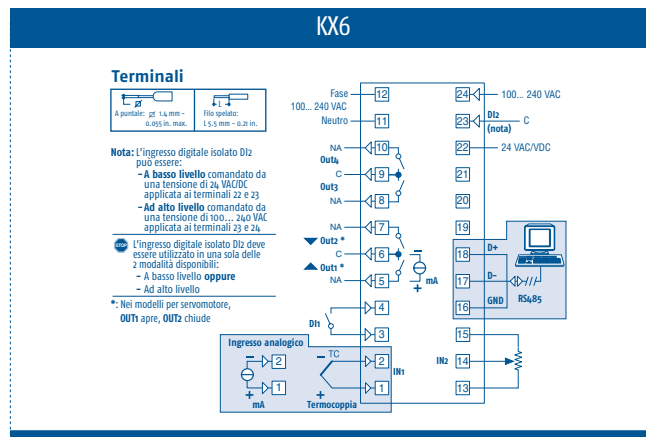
KX6

Terminali

A puntale: Ø 1.4 mm - 0.055 in. max.

Filo spelato: L 5.5 mm - 0.21 in.

Nota: L'ingresso digitale isolato DI2 può essere:
- A basso livello comandato da una tensione de 24 VAC/DC applicata ai terminali 22 e 23
- Ad alto livello comandato da una tensione di 100... 240 VAC applicata ai terminali 23 e 24

STOP L'ingresso digitale isolato DI2 deve essere utilizzato in una sola delle 2 modalità disponibili:
- A basso livello oppure
- Ad alto livello

*: Nei modelli per servomotore, OUT1 apre, OUT2 chiude

Fase
100... 240 VAC
Neutro
12
11
NA
Out4
C
Out3
NA
10
9
8
NA
Out2 *
C
Out1 *
NA
7
6
5
mA
4
DI1
3
Ingresso analogico
2
1
mA
TC
2
1
Termocoppia
IN1
24
100... 240 VAC
23
DI2 (nota)
C
22
24 VAC/VDC
21
20
19
18
D+
17
D-
16
GND
RS485
15
IN2
14
13